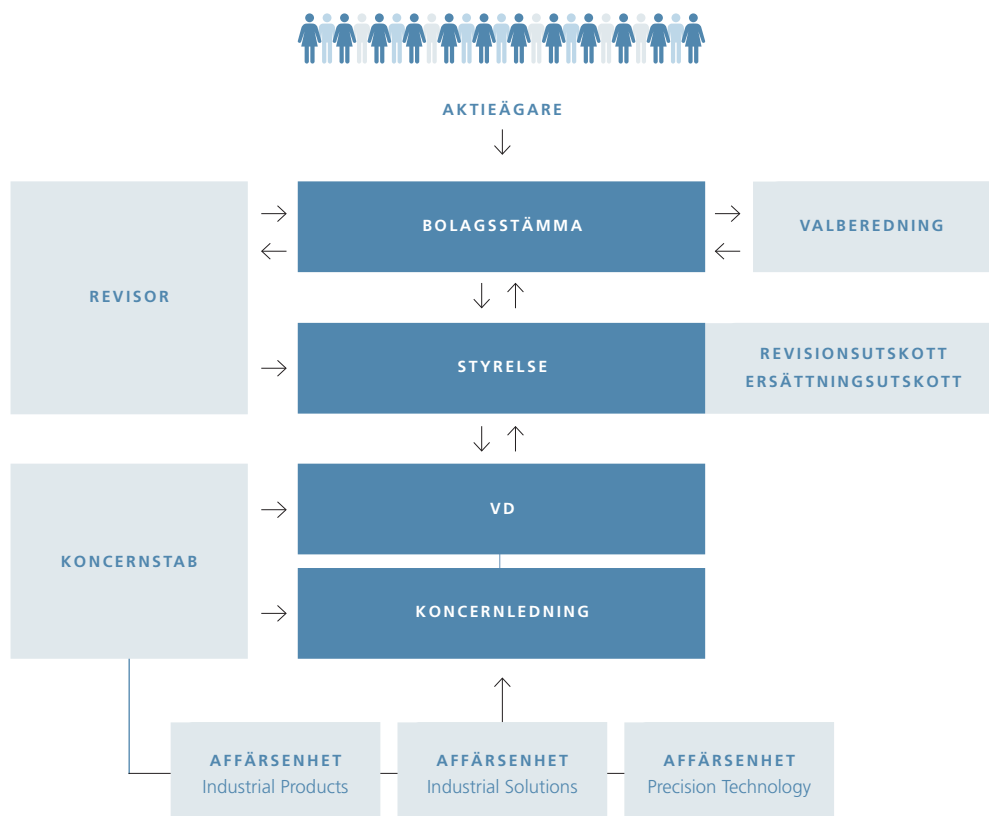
AKTIEÄGARE

BOLAGSSTÄMMA

VALBEREDNING

REVISOR

STYRELSE

REVISIONSUTSKOTT
ERSÄTTNINGSUTSKOTT

KONCERNSTAB

VD

KONCERNLEDNING

AFFÄRSENHET
Industrial Products

AFFÄRSENHET
Industrial Solutions

AFFÄRSENHET
Precision Technology